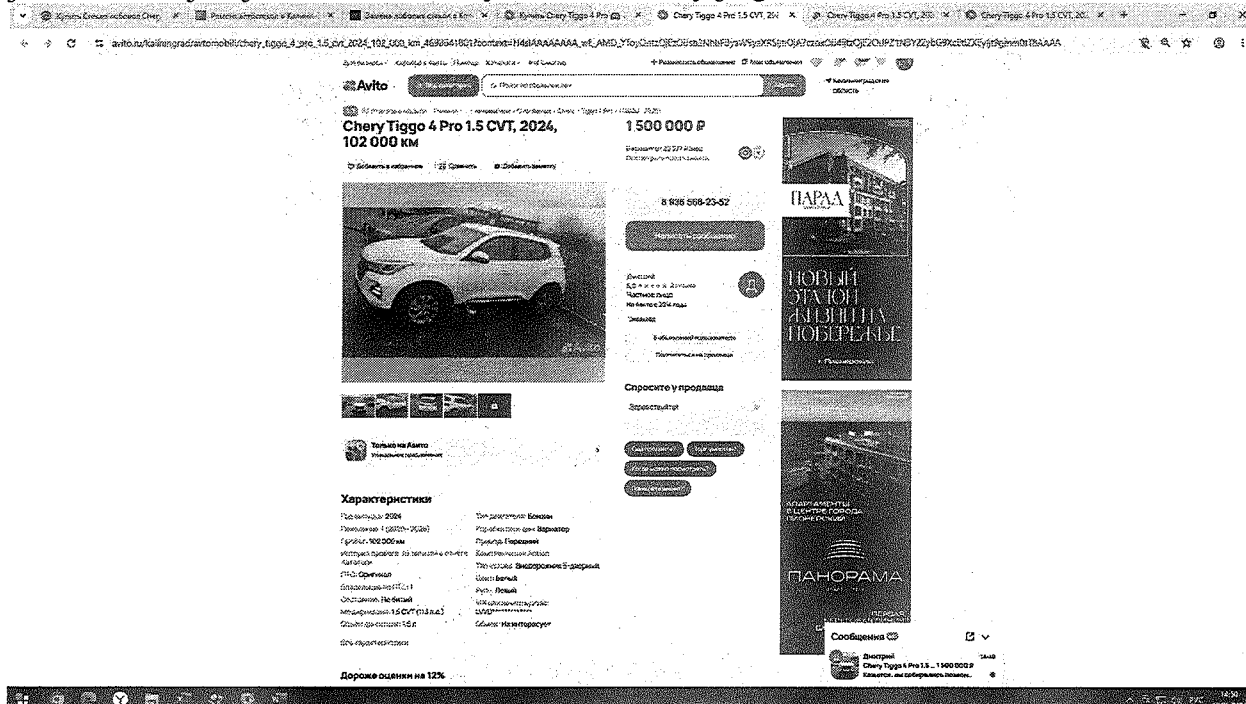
Avito

Chery Tiggo 4 Pro 1.5 CVT, 2024, 102 000 км

1 500 000 ₽

8 936 568-23-52

Написать сообщение

Дмитрий
Частное лицо
На Авито с 2014 года

ПАРАД

НОВЫЙ ЭТАЛОН ЖИЗНИ НА ПОБЕРЕЖЬЕ

Спросите у продавца

Здравствуйте!

Только на Авито

Характеристики

Год выпуска: 2024
Поколение: 1 (2020—2024)
Пробег: 102 000 км
ПТС: Оригинал
Состояние: Не битый
Модификация: 1.5 CVT (113 л.с.)
Объём двигателя: 1.5 л
Тип двигателя: Бензин
Коробка передач: Вариатор
Привод: Передний
Тип кузова: Внедорожник 5-дверный
Цвет: Белый
Руль: Левый
Обмен: Не интересует

АПАРТАМЕНТЫ В ЦЕНТРЕ ГОРОДА

ПАНОРАМА

Сообщения

Дмитрий
Chery Tiggo 4 Pro 1.5 ... 1 500 000 ₽

Дороже оценки на 12%

14:50